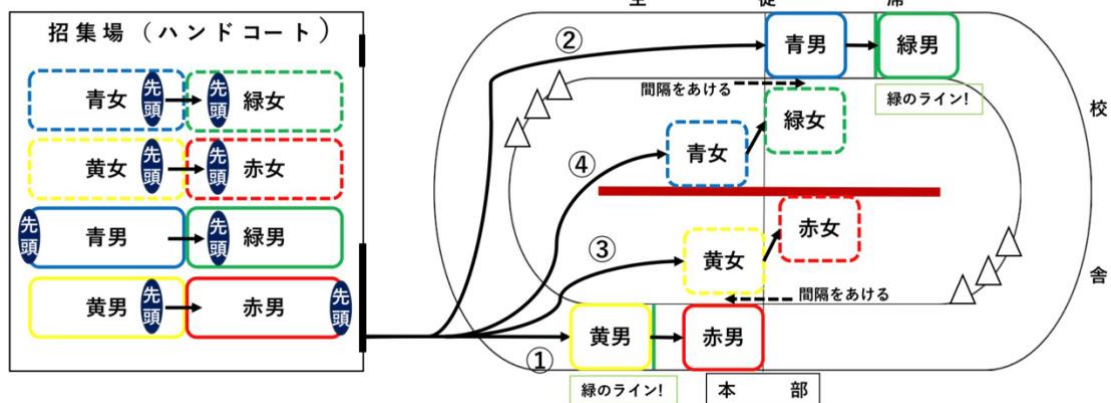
招集場（ハンドコート）

青女 先頭 → 先頭 緑女
黄女 先頭 → 先頭 赤女
先頭 青男 → 先頭 緑男
黄男 先頭 → 赤男 先頭

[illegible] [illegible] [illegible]

② 青男 → 緑男
間隔をあける
緑のライン!
緑女
④ 青女
③ 黄女
赤女
間隔をあける
① 黄男 → 赤男
緑のライン!
本　　部

校
舎